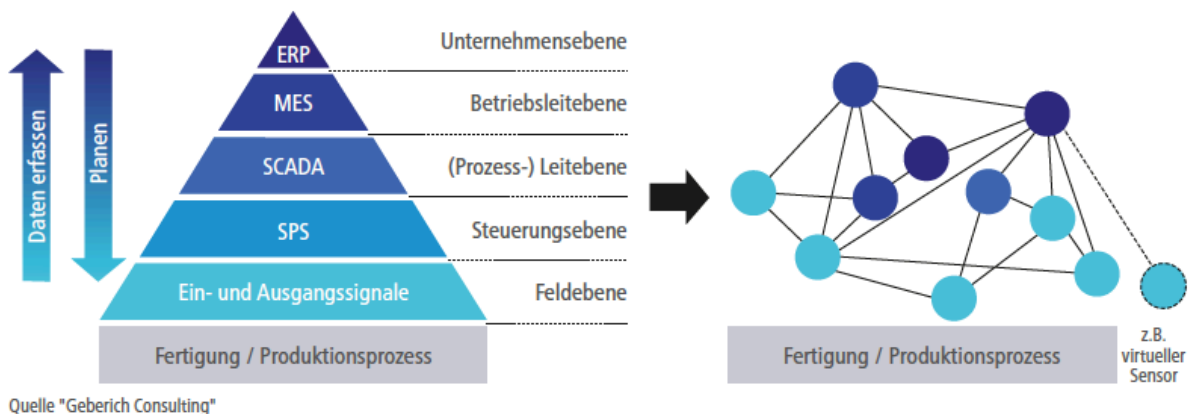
Daten erfassen

Planen

ERP

Unternehmensebene

MES

Betriebsleitebene

SCADA

(Prozess-) Leitebene

SPS

Steuerungsebene

Ein- und Ausgangssignale

Feldebene

Fertigung / Produktionsprozess

Fertigung / Produktionsprozess

z.B. virtueller Sensor

Quelle "Geberich Consulting"